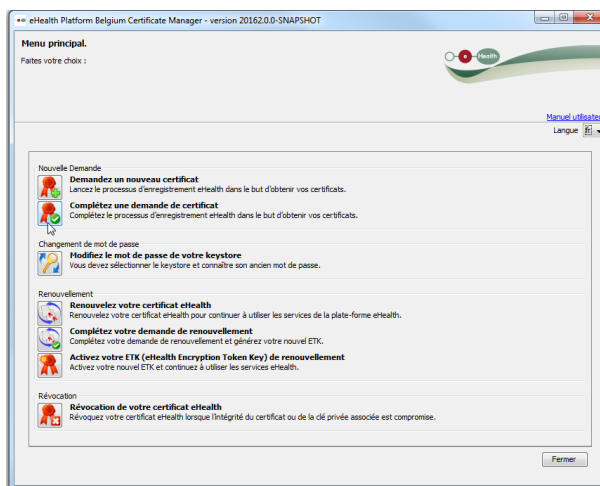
eHealth Platform Belgium Certificate Manager - version 20162.0.0-SNAPSHOT

Menu principal.

Faites votre choix :

e Health

Manuel utilisate

Langue fr

Nouvelle Demande

Demandez un nouveau certificat
Lancez le processus d'enregistrement eHealth dans le but d'obtenir vos certificats.

Complétez une demande de certificat
Complétez le processus d'enregistrement eHealth dans le but d'obtenir vos certificats.

Changement de mot de passe

Modifiez le mot de passe de votre keystore
Vous devez sélectionner le keystore et connaître son ancien mot de passe.

Renouvellement

Renouvelez votre certificat eHealth
Renouvelez votre certificat eHealth pour continuer à utiliser les services de la plate-forme eHealth.

Complétez votre demande de renouvellement
Complétez votre demande de renouvellement et générez votre nouvel ETK.

Activez votre ETK (eHealth Encryption Token Key) de renouvellement
Activez votre nouvel ETK et continuez à utiliser les services eHealth.

Révocation

Révocation de votre certificat eHealth
Révoquez votre certificat eHealth lorsque l'intégrité du certificat ou de la clé privée associée est compromise.

Fermer